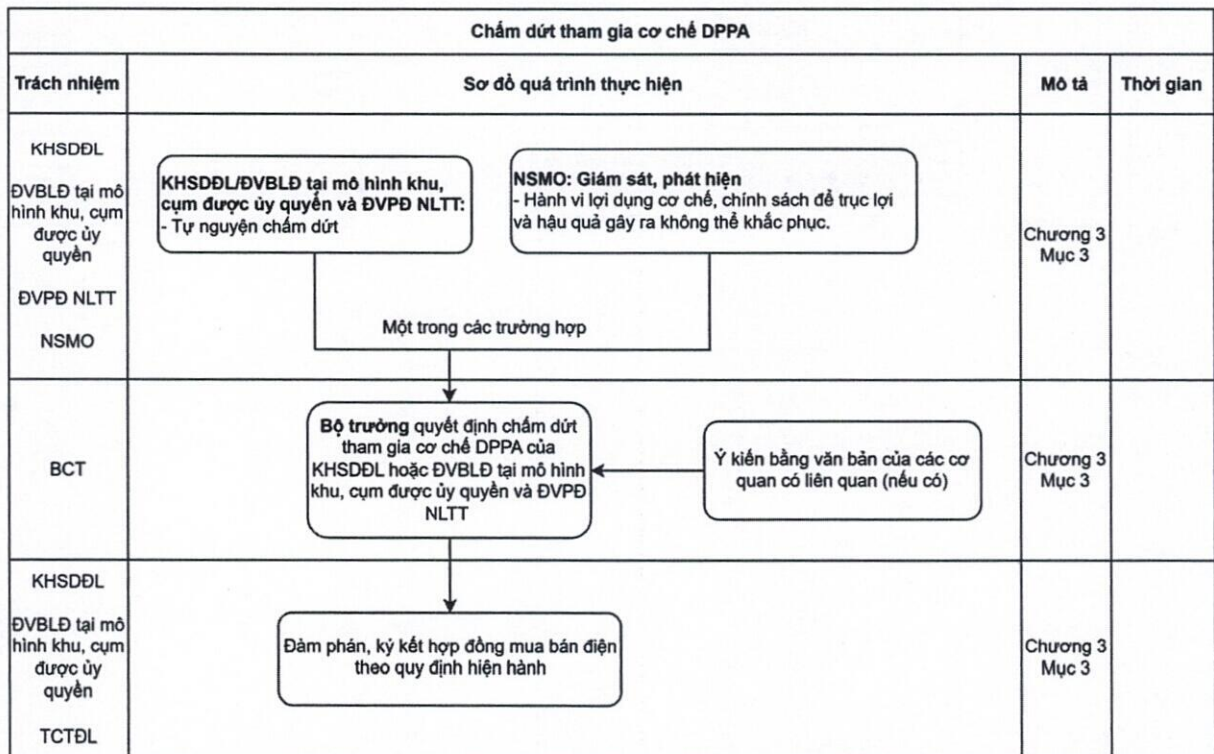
Chấm dứt tham gia cơ chế DPPA

| Trách nhiệm | Sơ đồ quá trình thực hiện | Mô tả | Thời gian |
|---|---|---|---|
| KHSDĐL ĐVBLĐ tại mô hình khu, cụm được ủy quyền ĐVPĐ NLTT NSMO | **KHSDĐL/ĐVBLĐ tại mô hình khu, cụm được ủy quyền và ĐVPĐ NLTT:** - Tự nguyện chấm dứt; **NSMO: Giám sát, phát hiện** - Hành vi lợi dụng cơ chế, chính sách để trục lợi và hậu quả gây ra không thể khắc phục. Một trong các trường hợp | Chương 3 Mục 3 | |
| BCT | **Bộ trưởng** quyết định chấm dứt tham gia cơ chế DPPA của KHSDĐL hoặc ĐVBLĐ tại mô hình khu, cụm được ủy quyền và ĐVPĐ NLTT; Ý kiến bằng văn bản của các cơ quan có liên quan (nếu có) | Chương 3 Mục 3 | |
| KHSDĐL ĐVBLĐ tại mô hình khu, cụm được ủy quyền TCTĐL | Đàm phán, ký kết hợp đồng mua bán điện theo quy định hiện hành | Chương 3 Mục 3 | |